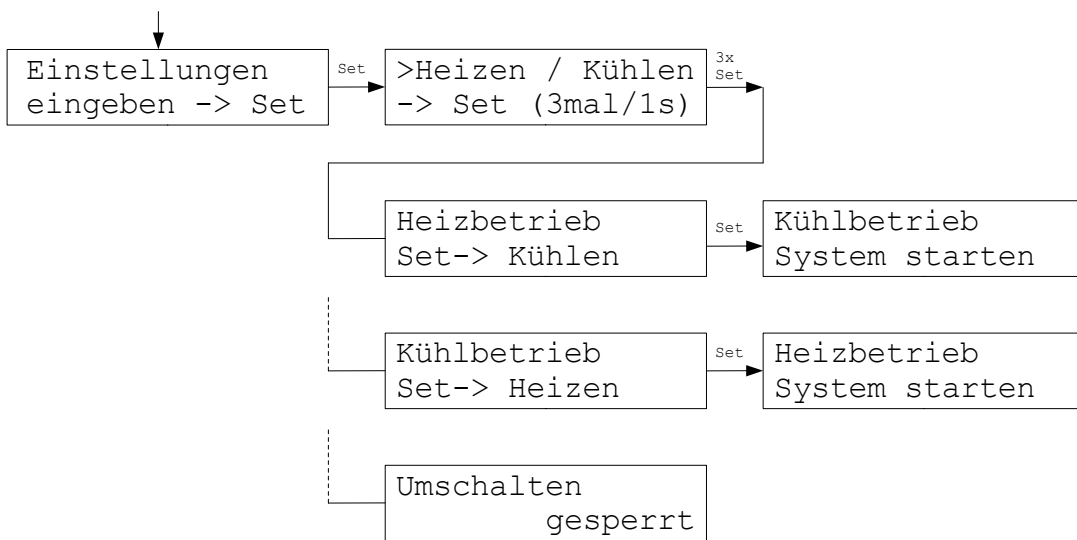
Einstellungen eingeben -> Set

Set

>Heizen / Kühlen -> Set (3mal/1s)

3x Set

Heizbetrieb Set-> Kühlen

Set

Kühlbetrieb System starten

Kühlbetrieb Set-> Heizen

Set

Heizbetrieb System starten

Umschalten gesperrt